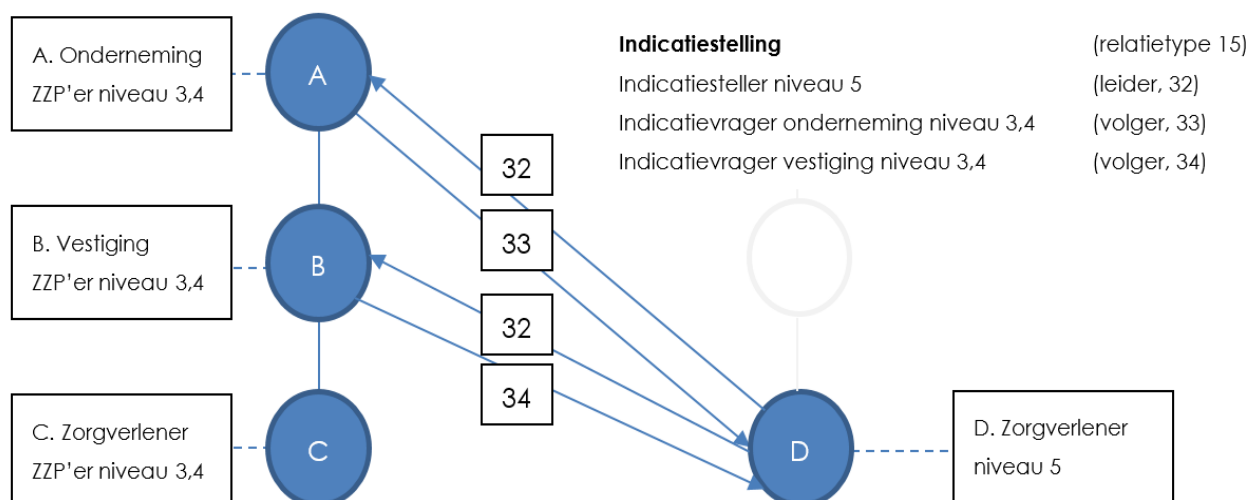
A. Onderneming
ZZP'er niveau 3,4

B. Vestiging
ZZP'er niveau 3,4

C. Zorgverlener
ZZP'er niveau 3,4

A

B

C

32

33

32

34

D

D. Zorgverlener
niveau 5

**Indicatiestelling** (relatietype 15)
Indicatiesteller niveau 5 (leider, 32)
Indicatievrager onderneming niveau 3,4 (volger, 33)
Indicatievrager vestiging niveau 3,4 (volger, 34)